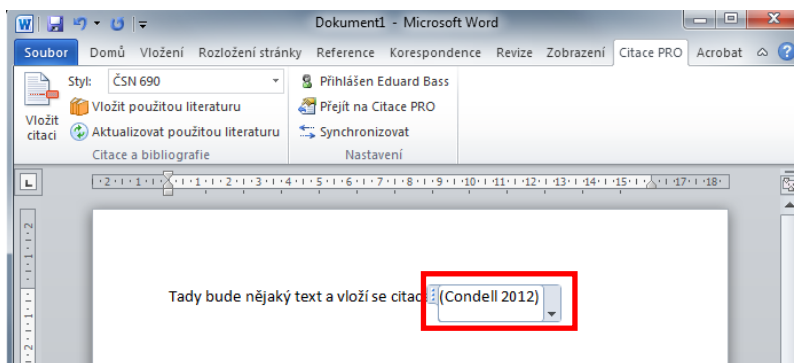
Dokument1 - Microsoft Word

Soubor Domů Vložení Rozložení stránky Reference Korespondence Revize Zobrazení Citace PRO Acrobat

Vložit citaci

Styl: ČSN 690

Vložit použitou literaturu

Aktualizovat použitou literaturu

Citace a bibliografie

Přihlášen Eduard Bass

Přejít na Citace PRO

Synchronizovat

Nastavení

·2·1·1·1·1·2·3·4·5·6·7·8·9·10·11·12·13·14·15·16·17·18·

Tady bude nějaký text a vloží se citac (Condell 2012)